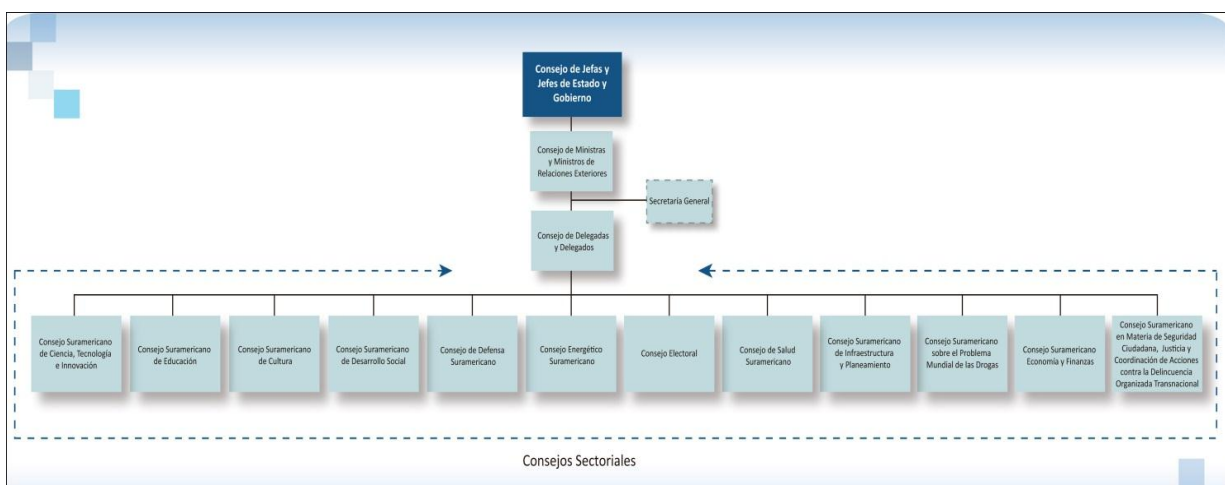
Consejo de Jefas y Jefes de Estado y Gobierno

Consejo de Ministras y Ministros de Relaciones Exteriores

Secretaría General

Consejo de Delegadas y Delegados

Consejo Suramericano de Ciencia, Tecnología e Innovación

Consejo Suramericano de Educación

Consejo Suramericano de Cultura

Consejo Suramericano de Desarrollo Social

Consejo de Defensa Suramericano

Consejo Energético Suramericano

Consejo Electoral

Consejo de Salud Suramericano

Consejo Suramericano de Infraestructura y Planeamiento

Consejo Suramericano sobre el Problema Mundial de las Drogas

Consejo Suramericano Economía y Finanzas

Consejo Suramericano en Materia de Seguridad Ciudadana, Justicia y Coordinación de Acciones contra la Delincuencia Organizada Transnacional

Consejos Sectoriales